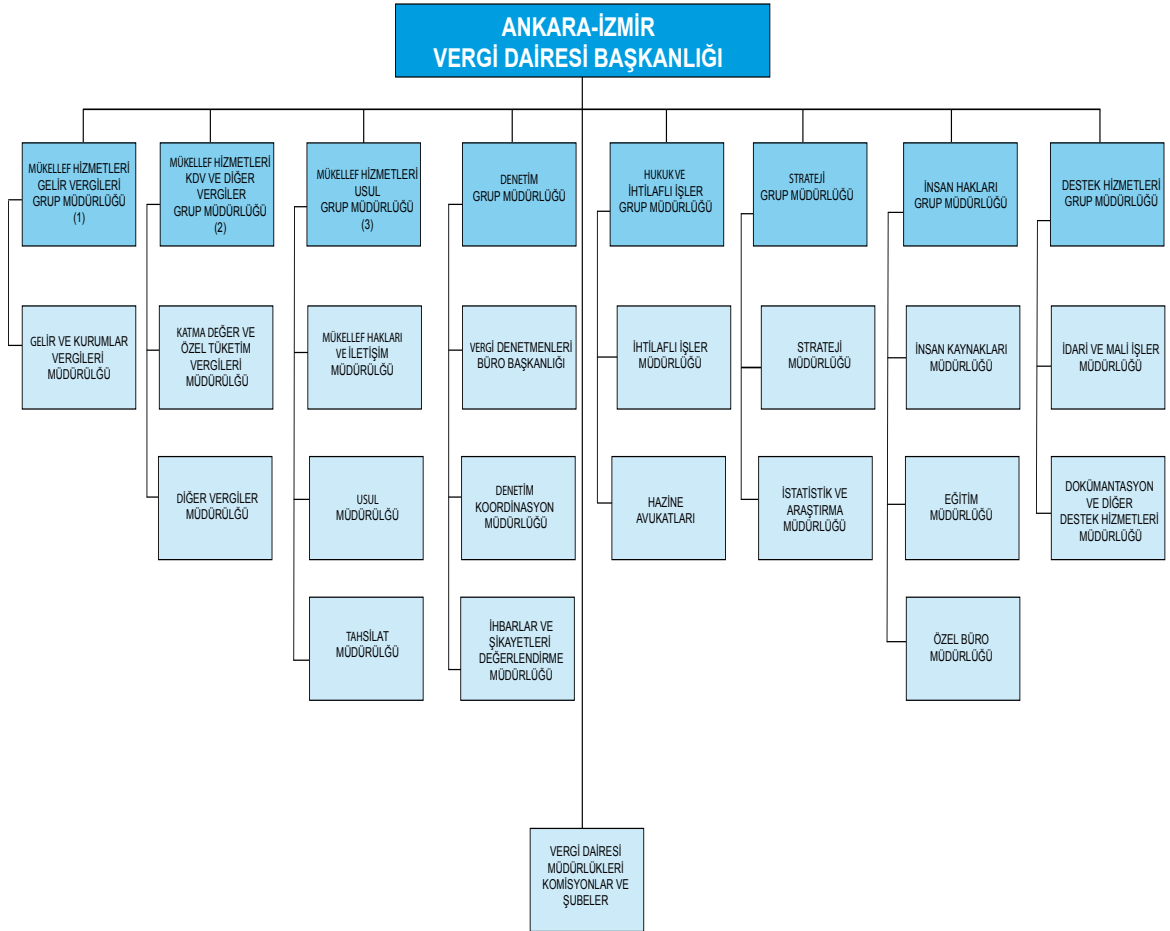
ANKARA-İZMİR
VERGİ DAİRESİ BAŞKANLIĞI

MÜKELLEF HİZMETLERİ GELİR VERGİLERİ GRUP MÜDÜRLÜĞÜ (1)

GELİR VE KURUMLAR VERGİLERİ MÜDÜRLÜĞÜ

MÜKELLEF HİZMETLERİ KDV VE DİĞER VERGİLER GRUP MÜDÜRLÜĞÜ (2)

KATMA DEĞER VE ÖZEL TÜKETİM VERGİLERİ MÜDÜRLÜĞÜ

DİĞER VERGİLER MÜDÜRLÜĞÜ

MÜKELLEF HİZMETLERİ USUL GRUP MÜDÜRLÜĞÜ (3)

MÜKELLEF HAKLARI VE İLETİŞİM MÜDÜRLÜĞÜ

USUL MÜDÜRLÜĞÜ

TAHSİLAT MÜDÜRLÜĞÜ

DENETİM GRUP MÜDÜRLÜĞÜ

VERGİ DENETMENLERİ BÜRO BAŞKANLIĞI

DENETİM KOORDİNASYON MÜDÜRLÜĞÜ

İHBARLAR VE ŞİKAYETLERİ DEĞERLENDİRME MÜDÜRLÜĞÜ

HUKUK VE İHTİLAFLI İŞLER GRUP MÜDÜRLÜĞÜ

İHTİLAFLI İŞLER MÜDÜRLÜĞÜ

HAZİNE AVUKATLARI

STRATEJİ GRUP MÜDÜRLÜĞÜ

STRATEJİ MÜDÜRLÜĞÜ

İSTATİSTİK VE ARAŞTIRMA MÜDÜRLÜĞÜ

İNSAN HAKLARI GRUP MÜDÜRLÜĞÜ

İNSAN KAYNAKLARI MÜDÜRLÜĞÜ

EĞİTİM MÜDÜRLÜĞÜ

ÖZEL BÜRO MÜDÜRLÜĞÜ

DESTEK HİZMETLERİ GRUP MÜDÜRLÜĞÜ

İDARİ VE MALİ İŞLER MÜDÜRLÜĞÜ

DOKÜMANTASYON VE DİĞER DESTEK HİZMETLERİ MÜDÜRLÜĞÜ

VERGİ DAİRESİ MÜDÜRLÜKLERİ KOMİSYONLAR VE ŞUBELER